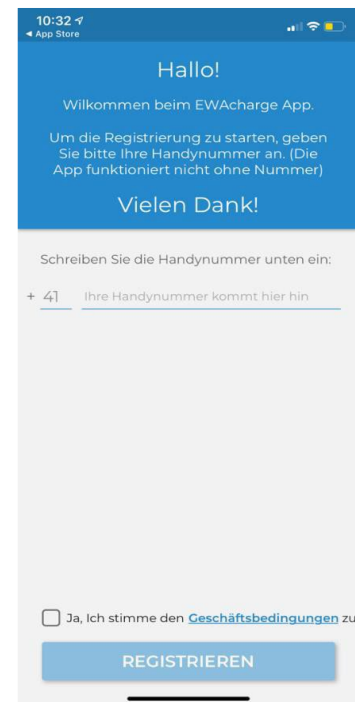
10:32
◂ App Store

Hallo!

Wilkommen beim EWAcharge App.

Um die Registrierung zu starten, geben Sie bitte Ihre Handynummer an. (Die App funktioniert nicht ohne Nummer)

Vielen Dank!

Schreiben Sie die Handynummer unten ein:

+ 41 Ihre Handynummer kommt hier hin

Ja, Ich stimme den Geschäftsbedingungen zu

REGISTRIEREN